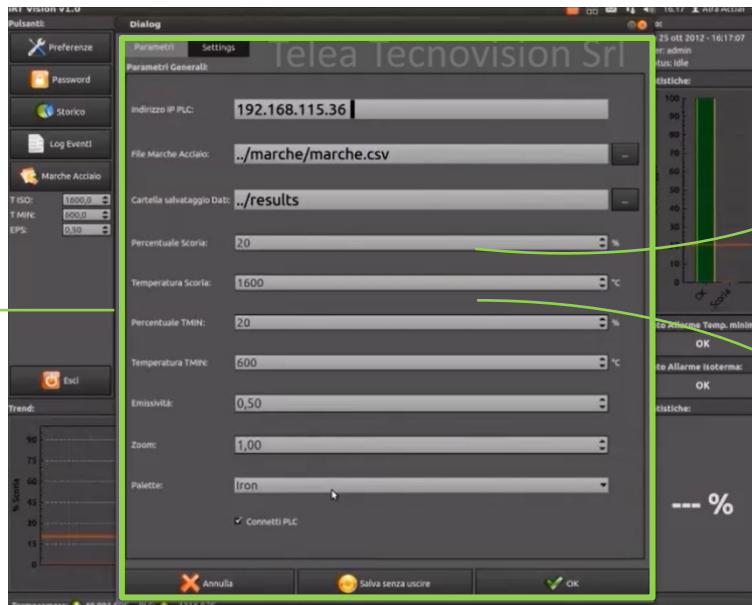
IRT Vision v1.0
Pulsanti:
Preferenze
Password
Storico
Log Eventi
Marche Acciaio
T ISO: 1600,0
T MIN: 600,0
EPS: 0,50
Esci
Trend:
90
75
60
45
30
15
0
% Scoria

Dialog
Parametri
Settings
Telea Tecnovision Srl
Parametri Generali:
Indirizzo IP PLC: 192.168.115.36
File Marche Acciaio: ../marche/marche.csv
Cartella salvataggio Dati: ../results
Percentuale Scoria: 20 %
Temperatura Scoria: 1600 °C
Percentuale TMIN: 20 %
Temperatura TMIN: 600 °C
Emissività: 0,50
Zoom: 1,00
Palette: Iron
Connetti PLC
Annulla
Salva senza uscire
OK

16:17
Afra Acciai
25 ott 2012 - 16:17:07
er: admin
tus: Idle
tistiche:
100
90
80
70
60
50
40
30
20
10
0
OK
Scoria
to Allarme Temp. minim
OK
to Allarme Isoterma:
OK
tistiche:
--- %